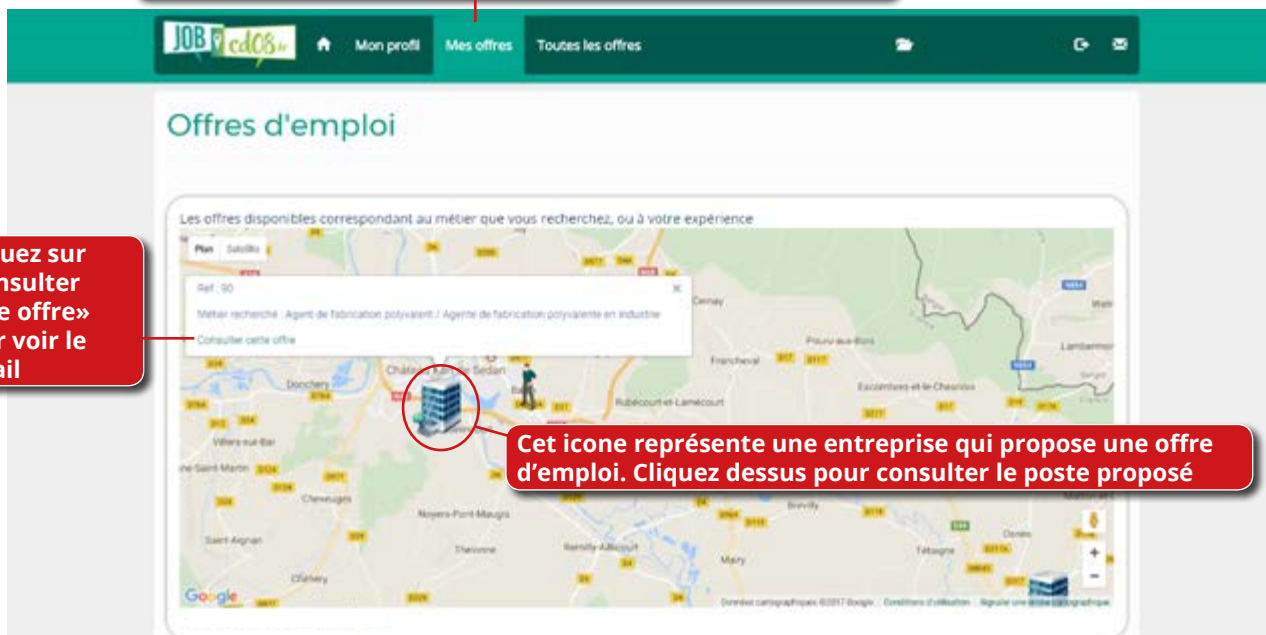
JOB cd08.fr

Mon profil

Mes offres

Toutes les offres

Offres d'emploi

Les offres disponibles correspondant au métier que vous recherchez, ou à votre expérience

Plan Satellite

Ref : 90

Métier recherché : Agent de fabrication polyvalent / Agente de fabrication polyvalente en industrie

Consulter cette offre

uez sur
nsulter
e offre»
r voir le
ail

Cet icone représente une entreprise qui propose une offre d'emploi. Cliquez dessus pour consulter le poste proposé

Cernay

Francheval

Pouru-aux-Bois

Lamberme

Escombres-et-le-Chesnois

Donchery

Château Sedan

Balan

Rubécourt-et-Lamécourt

Villers-sur-Bar

Saint-Martin

Cheveuges

Noyers-Pont-Maugis

Saint-Aignan

Thelonne

Remilly-Aillicourt

Mairy

Brévilly

Douzy

Tétaigne

Chéhéry

Google

Données cartographiques ©2017 Google

Conditions d'utilisation

Signaler une erreur cartographique